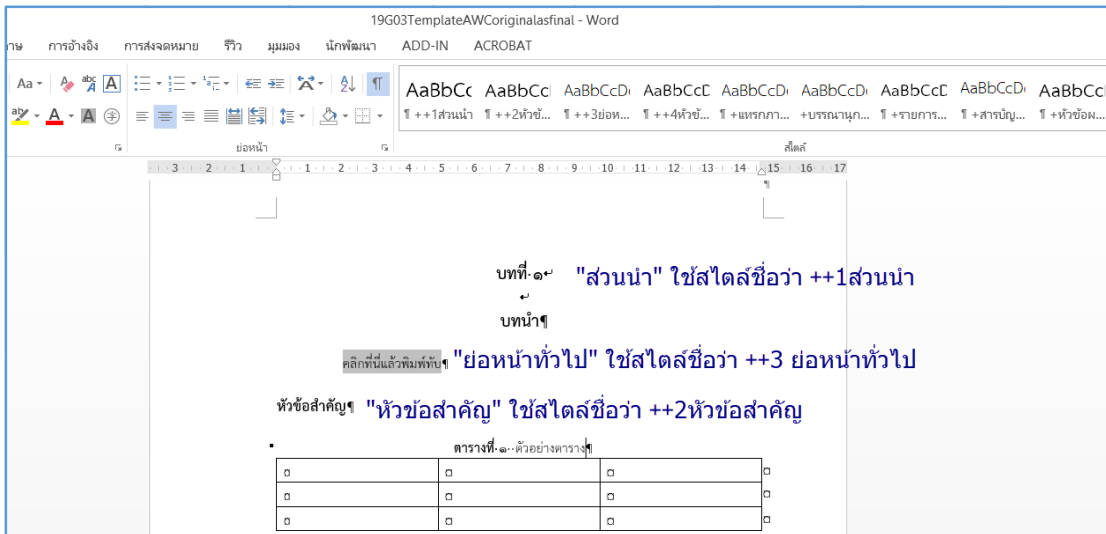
19G03TemplateAWCoriginalasfinal - Word

าษ การอ้างอิง การส่งจดหมาย รีวิว มุมมอง นักพัฒนา ADD-IN ACROBAT

AaBbCc AaBbCcl AaBbCcD AaBbCcD AaBbCcD AaBbCcD AaBbCcD AaBbCcD AaBbCc

¶ ++1ส่วนนำ ¶ ++2หัวข้... ¶ ++3ย่อห... ¶ ++4หัวข้... ¶ +แทรกภา... +บรรณานุก... ¶ +รายการ... ¶ +สารบัญ... ¶ +หัวข้อผ...

ย่อหน้า สไตล์

3 · 2 · 1 · 1 · 2 · 3 · 4 · 5 · 6 · 7 · 8 · 9 · 10 · 11 · 12 · 13 · 14 · 15 · 16 · 17

บทที่·๑↵ "ส่วนนำ" ใช้สไตล์ชื่อว่า ++1ส่วนนำ

↵

บทนำ¶

คลิกที่นี่แล้วพิมพ์ข้¶ "ย่อหน้าทั่วไป" ใช้สไตล์ชื่อว่า ++3 ย่อหน้าทั่วไป

หัวข้อสำคัญ¶ "หัวข้อสำคัญ" ใช้สไตล์ชื่อว่า ++2หัวข้อสำคัญ

ตารางที่·๑··ตัวอย่างตาราง¶

| ¤ | ¤ | ¤ |
|---|---|---|
| ¤ | ¤ | ¤ |
| ¤ | ¤ | ¤ |